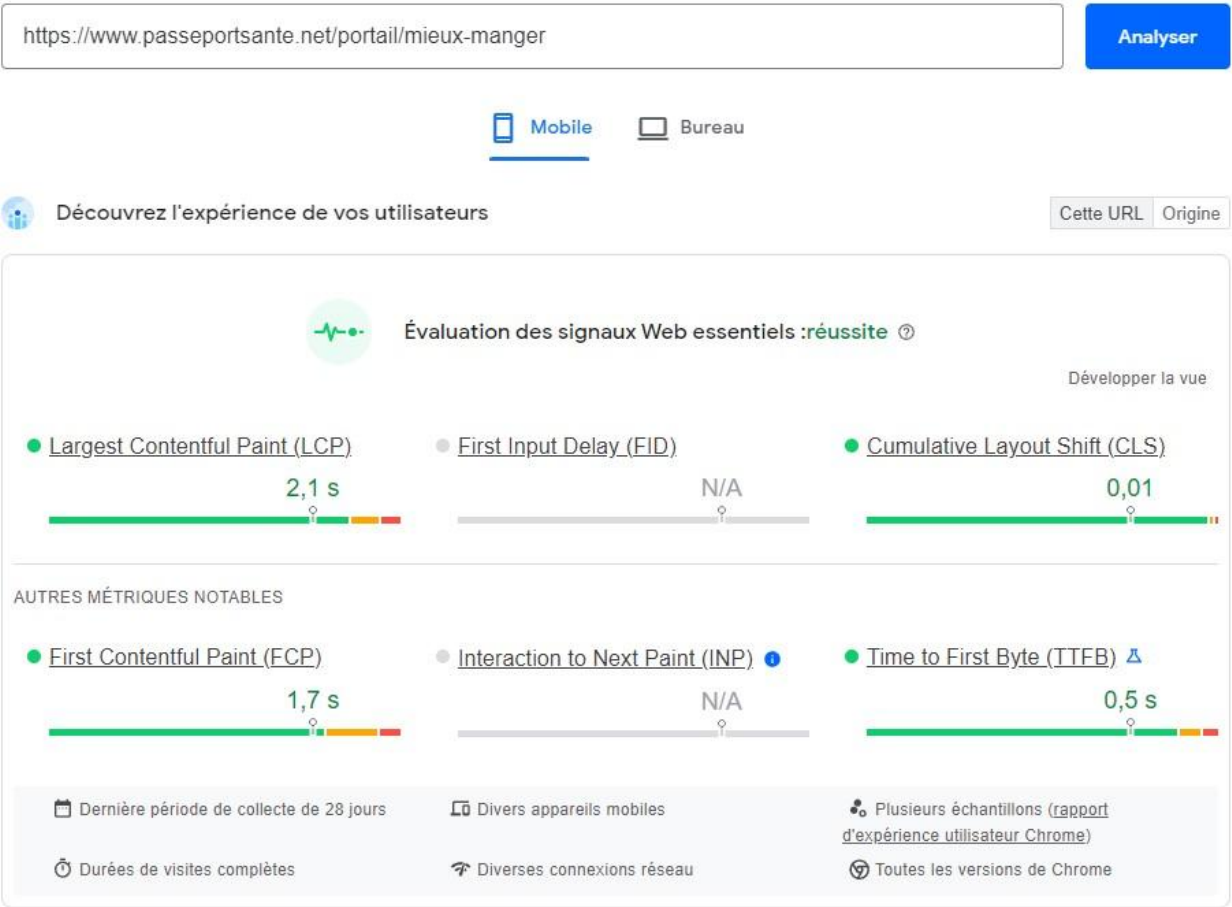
https://www.passeportsante.net/portail/mieux-manger

Analyser

Mobile Bureau

Découvrez l'expérience de vos utilisateurs

Cette URL Origine

Évaluation des signaux Web essentiels :réussite

Développer la vue

Largest Contentful Paint (LCP)
2,1 s

First Input Delay (FID)
N/A

Cumulative Layout Shift (CLS)
0,01

AUTRES MÉTRIQUES NOTABLES

First Contentful Paint (FCP)
1,7 s

Interaction to Next Paint (INP)
N/A

Time to First Byte (TTFB)
0,5 s

Dernière période de collecte de 28 jours

Divers appareils mobiles

Plusieurs échantillons (rapport d'expérience utilisateur Chrome)

Durées de visites complètes

Diverses connexions réseau

Toutes les versions de Chrome